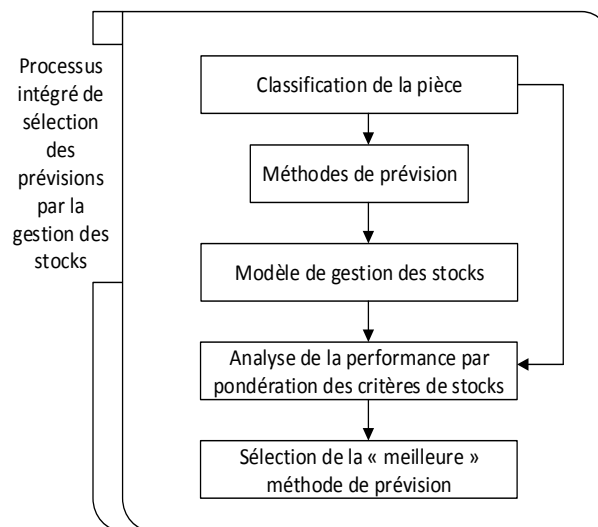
Processus intégré de sélection des prévisions par la gestion des stocks

Classification de la pièce

Méthodes de prévision

Modèle de gestion des stocks

Analyse de la performance par pondération des critères de stocks

Sélection de la « meilleure » méthode de prévision